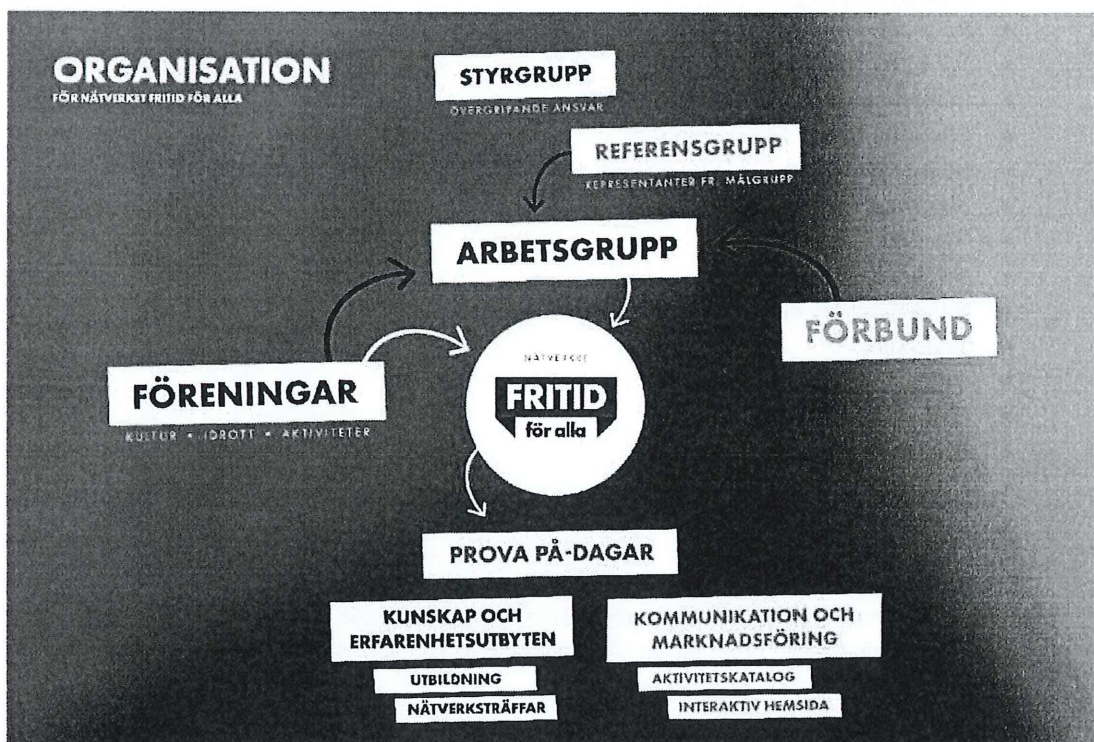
ORGANISATION
FÖR NÄTVERKET FRITID FÖR ALLA

STYRGRUPP
ÖVERGRIPANDE ANSVAR

REFERENSGRUPP
REPRESENTANTER FR. MÅLGRUPP

ARBETSGRUPP

FÖRBUND

FÖRENINGAR
KULTUR • IDROTT • AKTIVITETER

NÄTVERKET
FRITID
för alla

PROVA PÅ-DAGAR

KUNSKAP OCH ERFARENHETSUTBYTEN
UTBILDNING
NÄTVERKSTRÄFFAR

KOMMUNIKATION OCH MARKNADSFÖRING
AKTIVITETSKATALOG
INTERAKTIV HEMSIDA